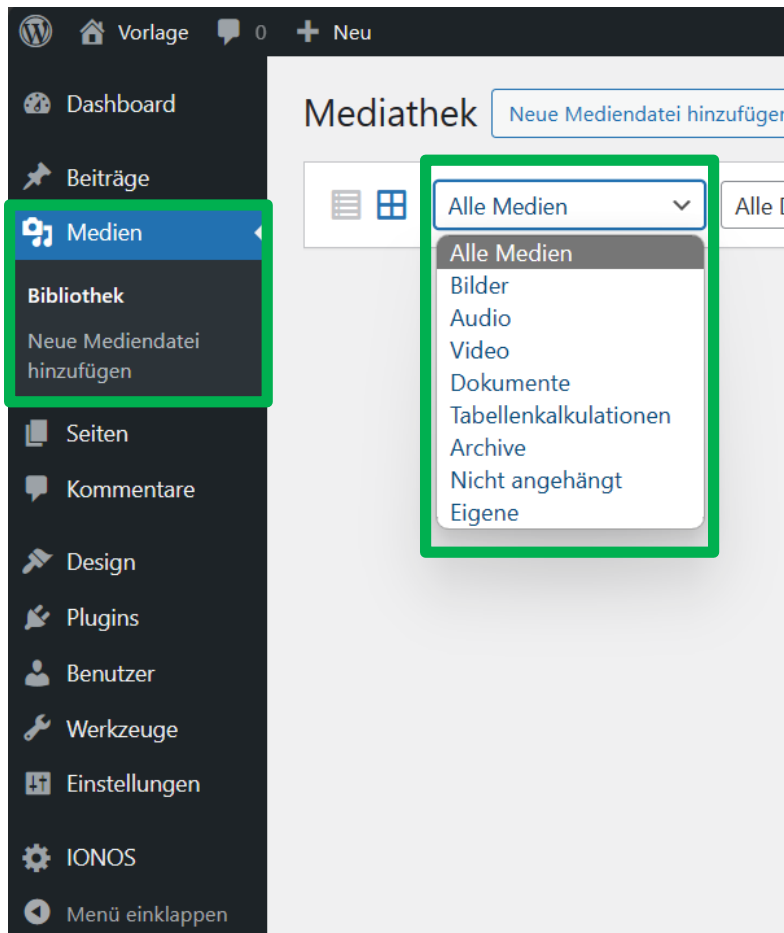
Vorlage 0 Neu

Dashboard

Beiträge

Medien

Bibliothek

Neue Mediendatei hinzufügen

Seiten

Kommentare

Design

Plugins

Benutzer

Werkzeuge

Einstellungen

IONOS

Menü einklappen

Mediathek

Neue Mediendatei hinzufüger

Alle Medien

Alle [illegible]

Alle Medien
Bilder
Audio
Video
Dokumente
Tabellenkalkulationen
Archive
Nicht angehängt
Eigene